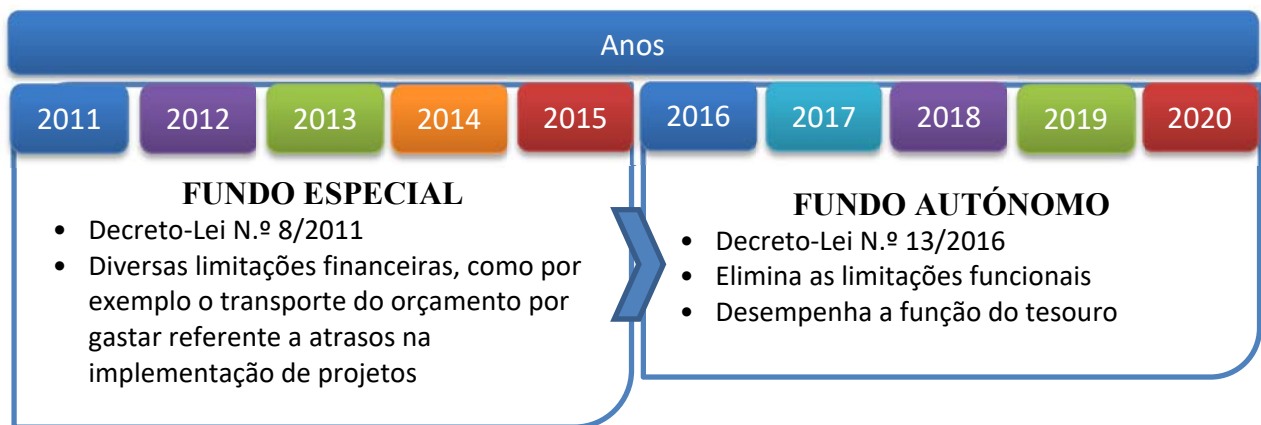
Anos

2011 2012 2013 2014 2015

FUNDO ESPECIAL

- Decreto-Lei N.º 8/2011
- Diversas limitações financeiras, como por exemplo o transporte do orçamento por gastar referente a atrasos na implementação de projetos

2016 2017 2018 2019 2020

FUNDO AUTÓNOMO

- Decreto-Lei N.º 13/2016
- Elimina as limitações funcionais
- Desempenha a função do tesouro